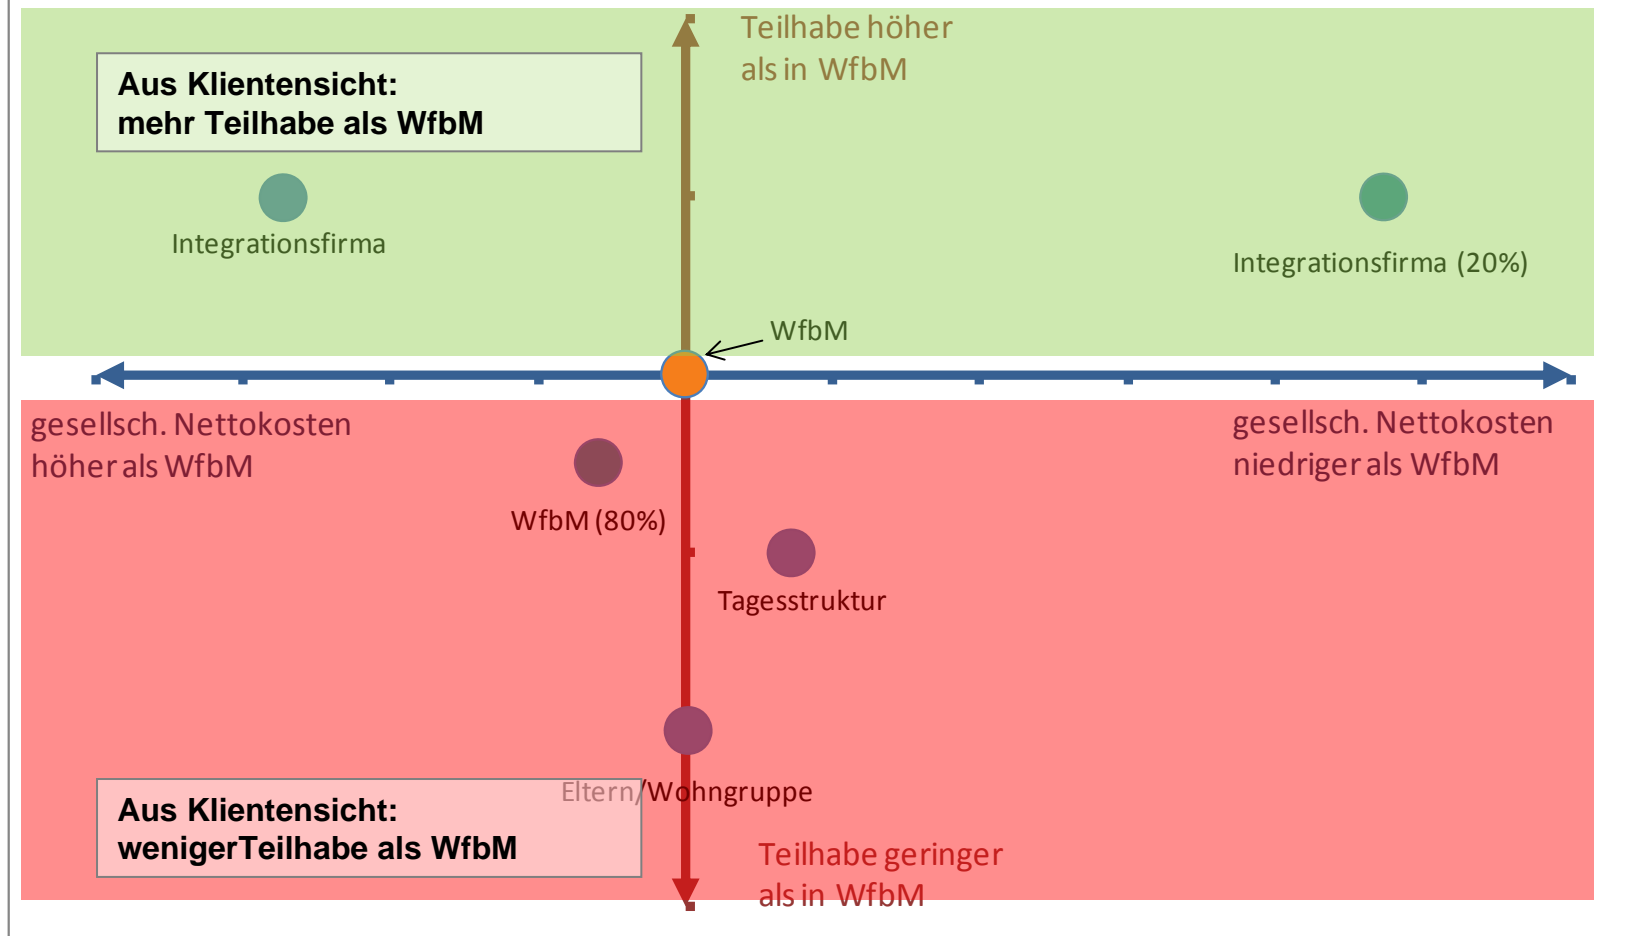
Aus Klientensicht:
mehr Teilhabe als WfbM

Teilhabe höher als in WfbM

Integrationsfirma

Integrationsfirma (20%)

WfbM

gesellsch. Nettokosten höher als WfbM

gesellsch. Nettokosten niedriger als WfbM

WfbM (80%)

Tagesstruktur

Eltern/Wohngruppe

Aus Klientensicht:
wenigerTeilhabe als WfbM

Teilhabe geringer als in WfbM